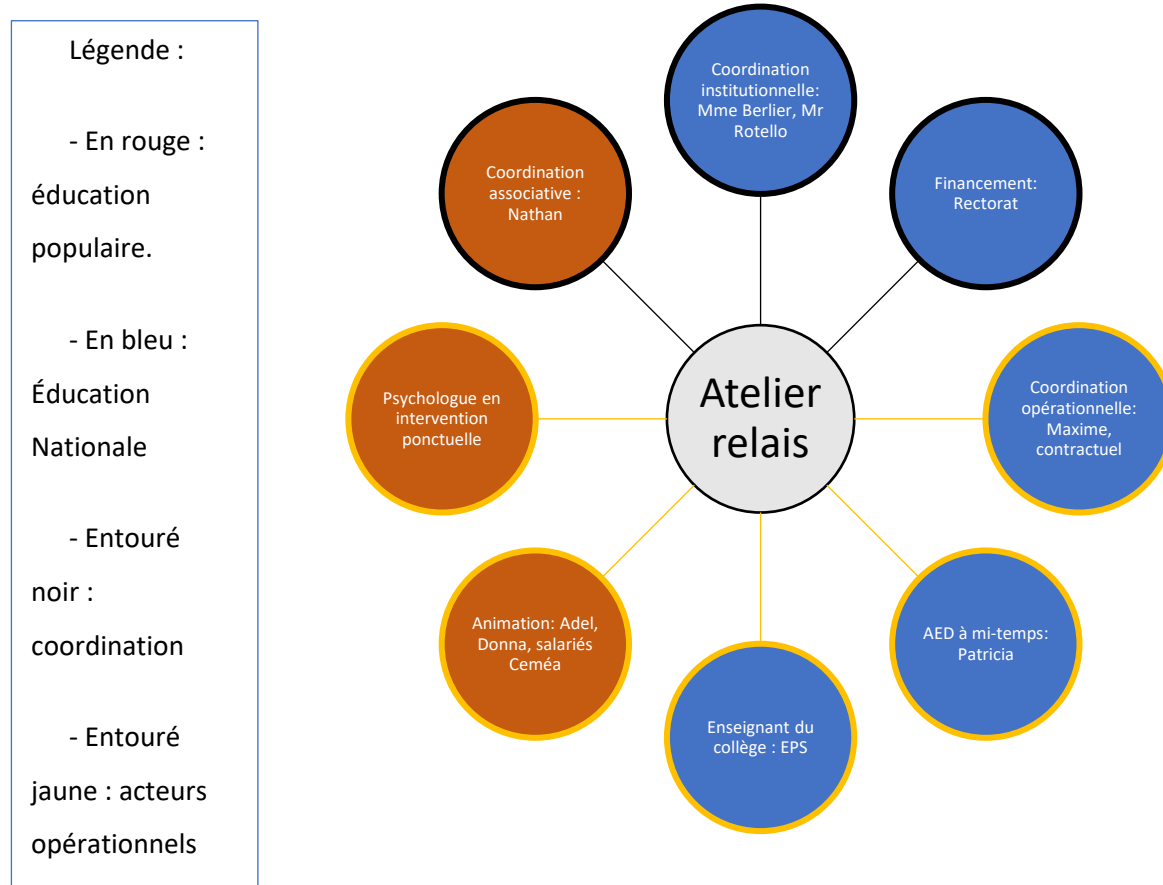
Légende :

- En rouge : éducation populaire.

- En bleu : Éducation Nationale

- Entouré noir : coordination

- Entouré jaune : acteurs opérationnels

Coordination institutionnelle: Mme Berlier, Mr Rotello

Coordination associative : Nathan

Financement: Rectorat

Atelier relais

Psychologue en intervention ponctuelle

Coordination opérationnelle: Maxime, contractuel

Animation: Adel, Donna, salariés Ceméa

AED à mi-temps: Patricia

Enseignant du collège : EPS